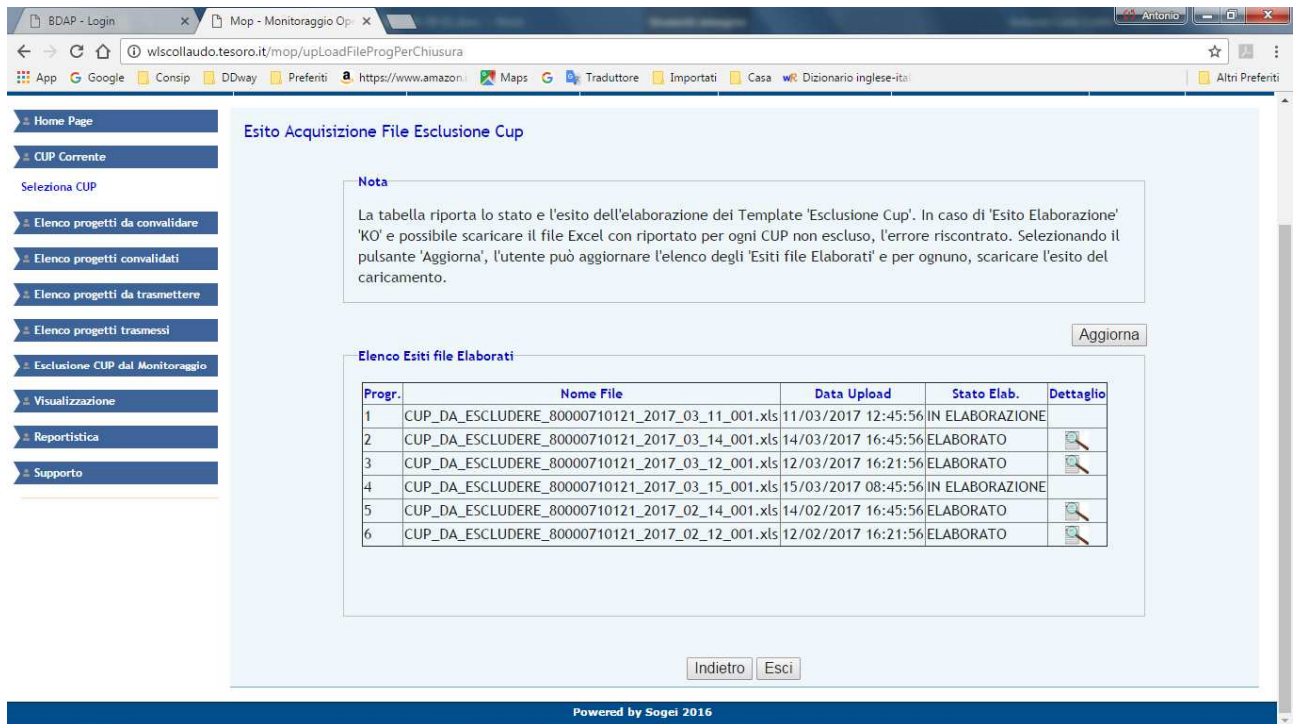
BDAP - Login
Mop - Monitoraggio Op
Antonio
wlscollaudo.tesoro.it/mop/upLoadFileProgPerChiusura
App Google Consip DDway Preferiti https://www.amazon. Maps Traduttore Importati Casa Dizionario inglese-ita
Altri Preferiti

Home Page
CUP Corrente
Seleziona CUP
Elenco progetti da convalidare
Elenco progetti convalidati
Elenco progetti da trasmettere
Elenco progetti trasmessi
Esclusione CUP dal Monitoraggio
Visualizzazione
Reportistica
Supporto

Esito Acquisizione File Esclusione Cup

Nota

La tabella riporta lo stato e l'esito dell'elaborazione dei Template 'Esclusione Cup'. In caso di 'Esito Elaborazione' 'KO' e possibile scaricare il file Excel con riportato per ogni CUP non escluso, l'errore riscontrato. Selezionando il pulsante 'Aggiorna', l'utente può aggiornare l'elenco degli 'Esiti file Elaborati' e per ognuno, scaricare l'esito del caricamento.

Aggiorna

Elenco Esiti file Elaborati

| Progr. | Nome File | Data Upload | Stato Elab. | Dettaglio |
|---|---|---|---|---|
| 1 | CUP_DA_ESCLUDERE_80000710121_2017_03_11_001.xls | 11/03/2017 12:45:56 | IN ELABORAZIONE | |
| 2 | CUP_DA_ESCLUDERE_80000710121_2017_03_14_001.xls | 14/03/2017 16:45:56 | ELABORATO | |
| 3 | CUP_DA_ESCLUDERE_80000710121_2017_03_12_001.xls | 12/03/2017 16:21:56 | ELABORATO | |
| 4 | CUP_DA_ESCLUDERE_80000710121_2017_03_15_001.xls | 15/03/2017 08:45:56 | IN ELABORAZIONE | |
| 5 | CUP_DA_ESCLUDERE_80000710121_2017_02_14_001.xls | 14/02/2017 16:45:56 | ELABORATO | |
| 6 | CUP_DA_ESCLUDERE_80000710121_2017_02_12_001.xls | 12/02/2017 16:21:56 | ELABORATO | |

Indietro Esci

Powered by Sogei 2016